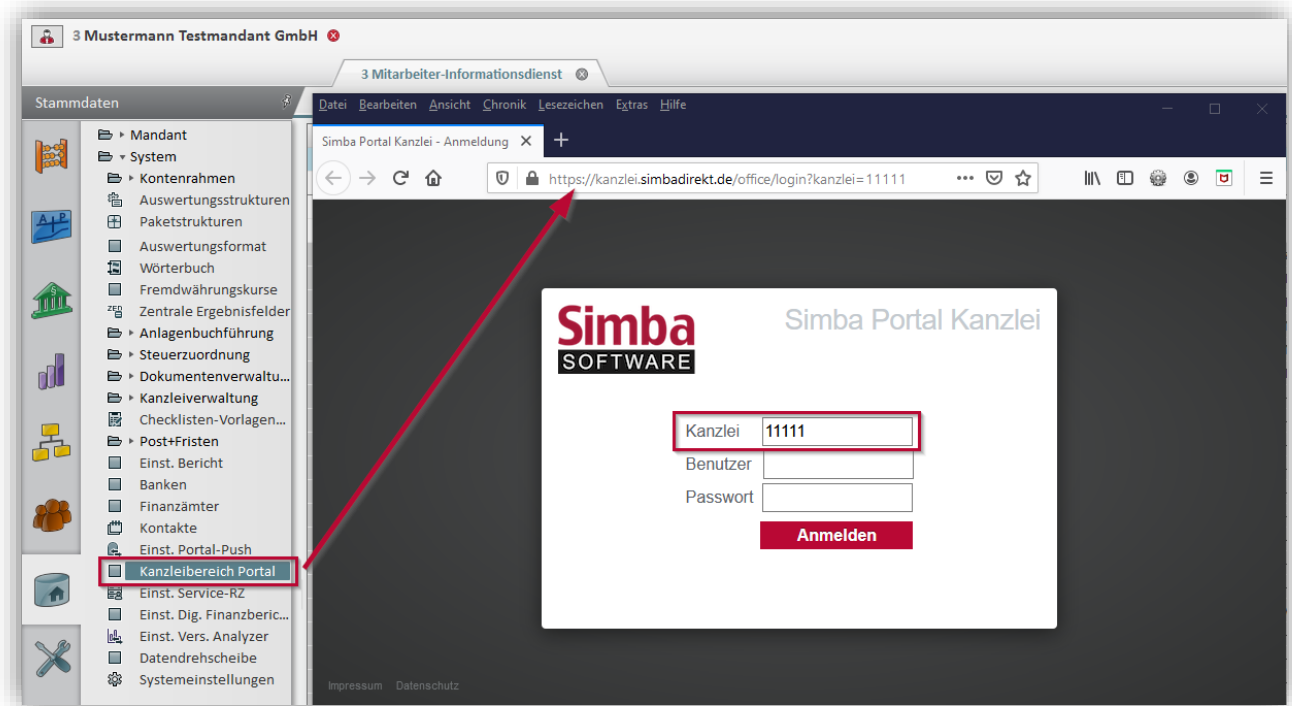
3 Mustermann Testmandant GmbH

3 Mitarbeiter-Informationsdienst

Stammdaten

Mandant
System
Kontenrahmen
Auswertungsstrukturen
Paketstrukturen
Auswertungsformat
Wörterbuch
Fremdwährungskurse
Zentrale Ergebnisfelder
Anlagenbuchführung
Steuerzuordnung
Dokumentenverwaltu...
Kanzleiverwaltung
Checklisten-Vorlagen...
Post+Fristen
Einst. Bericht
Banken
Finanzämter
Kontakte
Einst. Portal-Push
Kanzleibereich Portal
Einst. Service-RZ
Einst. Dig. Finanzberic...
Einst. Vers. Analyzer
Datendrehscheibe
Systemeinstellungen

Datei Bearbeiten Ansicht Chronik Lesezeichen Extras Hilfe

Simba Portal Kanzlei - Anmeldung

https://kanzlei.simbadirekt.de/office/login?kanzlei=11111

Simba SOFTWARE

Simba Portal Kanzlei

Kanzlei 11111
Benutzer
Passwort
Anmelden

Impressum Datenschutz